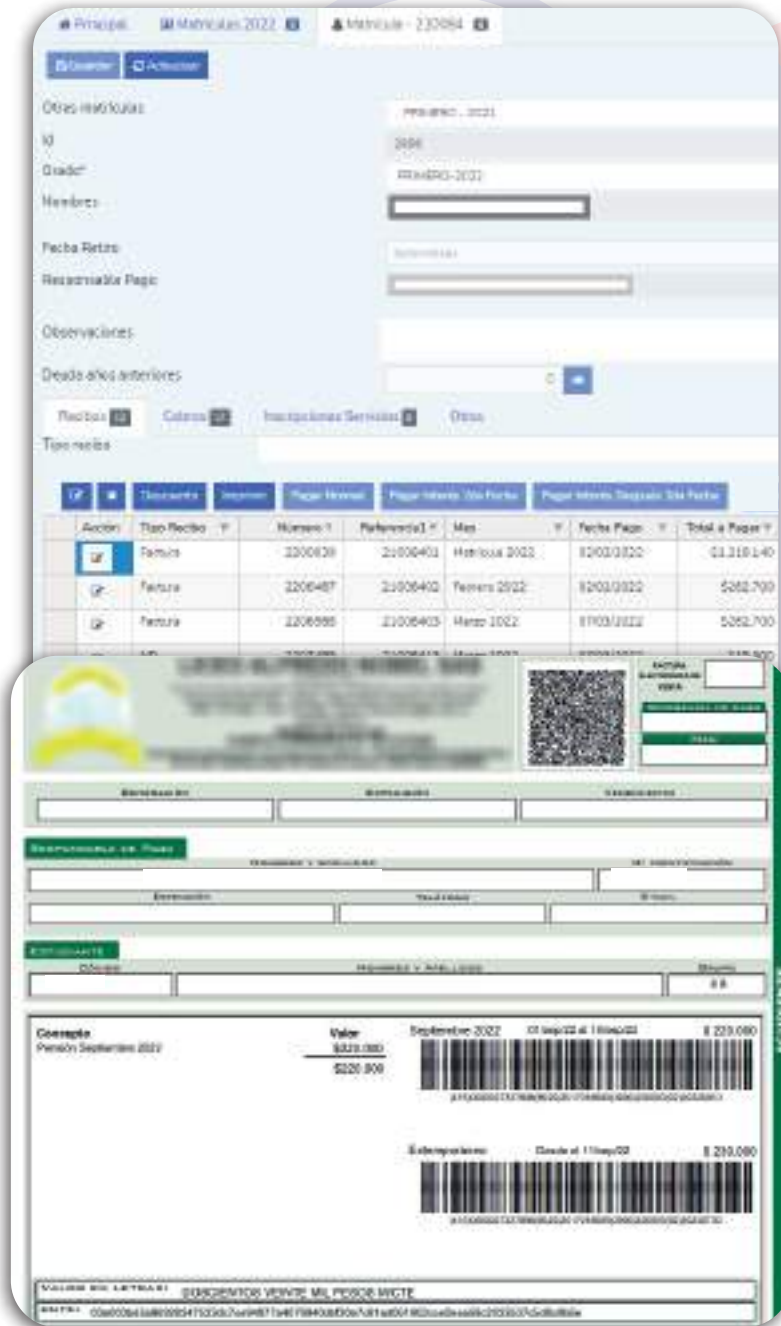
Principal | Matriculas 2022 | Matricula - 220084

Guardar | Actualizar

Otras matriculas: PRIMERO - 2022

Id: 2696

Grado*: PRIMERO-2022

Nombres

Fecha Retiro

Responsable Pago

Observaciones

Deuda años anteriores: 0

Recibos | Cobros | Inscripciones Servicios | Otros

Tipo recibo

Descuento | Imprimir | Pagar Normal | Pagar Interés Sin Fecha | Pagar Interés Después Sin Fecha

| Acción | Tipo Recibo | Numero | Referencia1 | Mes | Fecha Pago | Total a Pagar |
|---|---|---|---|---|---|---|
| | Factura | 2200639 | 21008401 | Matricula 2022 | 02/02/2022 | $1.218.140 |
| | Factura | 2206487 | 21008402 | Febrero 2022 | 02/02/2022 | $262.700 |
| | Factura | 2206585 | 21008403 | Marzo 2022 | 07/03/2022 | $262.700 |

FACTURA ELECTRÓNICA

Concepto | Valor
Pensión Septiembre 2022 | $220.000
| $220.000

Septiembre 2022 | 01 /sep/22 al 11/sep/22 | $ 220.000

Extemporáneo | Desde el 11/sep/22 | $ 230.000

VALOR EN LETRAS: DOSCIENTOS VEINTE MIL PESOS MCTE